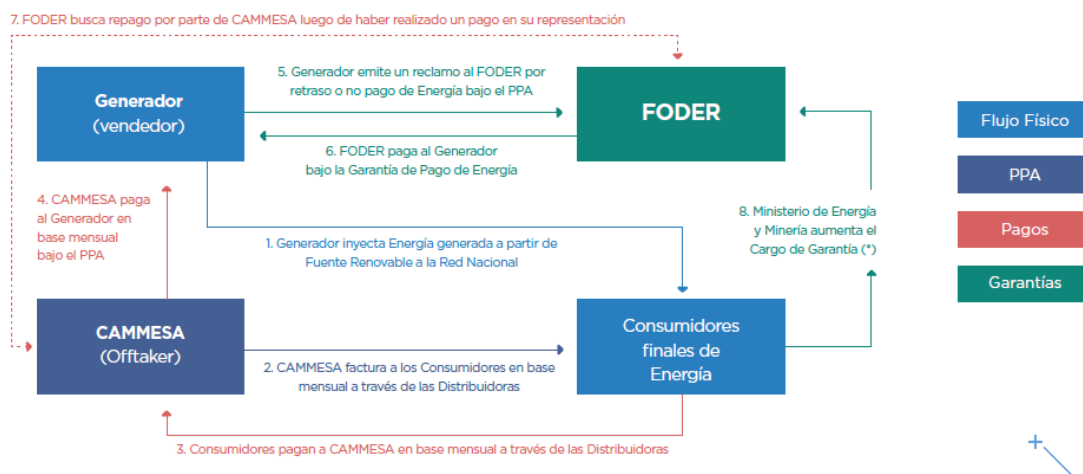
7. FODER busca repago por parte de CAMMESA luego de haber realizado un pago en su representación

Generador
(vendedor)

5. Generador emite un reclamo al FODER por retraso o no pago de Energía bajo el PPA

FODER

6. FODER paga al Generador bajo la Garantía de Pago de Energía

4. CAMMESA paga al Generador en base mensual bajo el PPA

1. Generador inyecta Energía generada a partir de Fuente Renovable a la Red Nacional

8. Ministerio de Energía y Minería aumenta el Cargo de Garantía (*)

CAMMESA
(Offtaker)

2. CAMMESA factura a los Consumidores en base mensual a través de las Distribuidoras

Consumidores finales de Energía

3. Consumidores pagan a CAMMESA en base mensual a través de las Distribuidoras

Flujo Físico

PPA

Pagos

Garantías